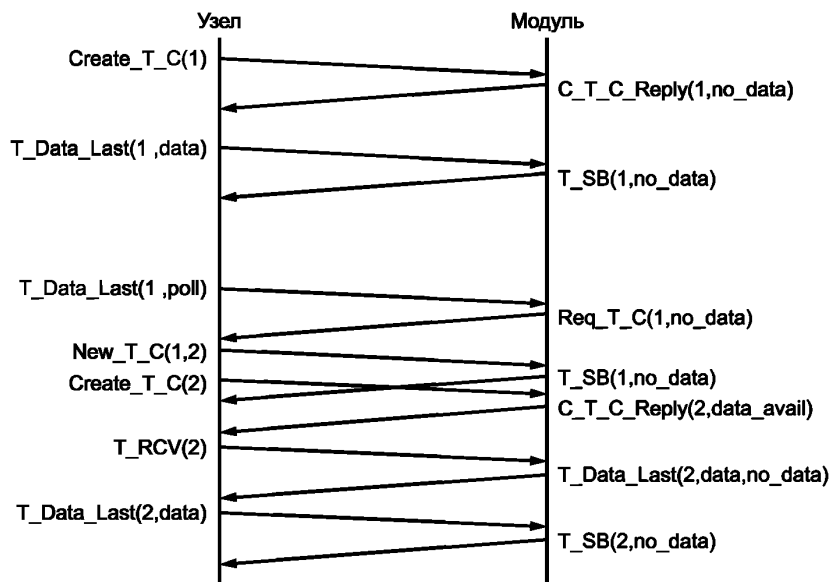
Узел

Модуль

Create_T_C(1)

C_T_C_Reply(1,no_data)

T_Data_Last(1 ,data)

T_SB(1,no_data)

T_Data_Last(1 ,poll)

Req_T_C(1,no_data)

New_T_C(1,2)

Create_T_C(2)

T_SB(1,no_data)

C_T_C_Reply(2,data_avail)

T_RCV(2)

T_Data_Last(2,data,no_data)

T_Data_Last(2,data)

T_SB(2,no_data)